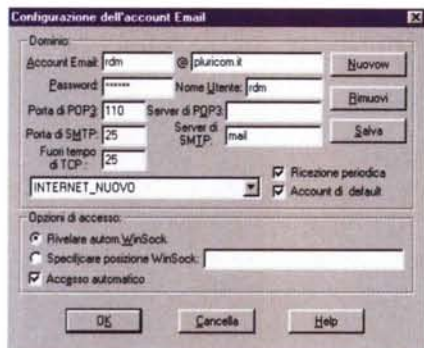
Configurazione dell'account Email

Dominio

Account Email: rdm @ pluricom.it

Password: ******

Nome Utente: rdm

Porta di POP3: 110

Server di POP3:

Porta di SMTP: 25

Server di SMTP: mail

Fuori tempo di TCP: 25

INTERNET_NUOVO

Nuovow

Rimuovi

Salva

Ricezione periodica

Account di default

Opzioni di accesso:

Rivelare autom.WinSock

Specificare posizione WinSock:

Accesso automatico

OK

Cancella

Help